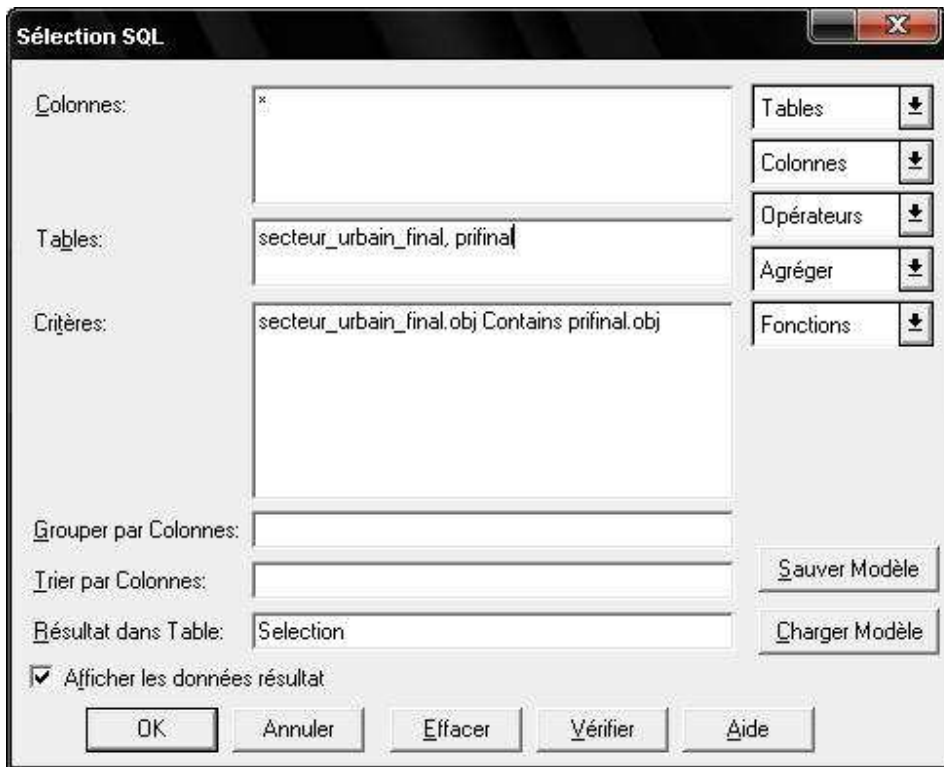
Sélection SQL

Colonnes:
*

Tables:
secteur_urbain_final, prifinal

Critères:
secteur_urbain_final.obj Contains prifinal.obj

Tables
Colonnes
Opérateurs
Agréger
Fonctions

Grouper par Colonnes:

Trier par Colonnes:

Résultat dans Table:
Selection

Sauver Modèle
Charger Modèle

Afficher les données résultat

OK
Annuler
Effacer
Vérifier
Aide